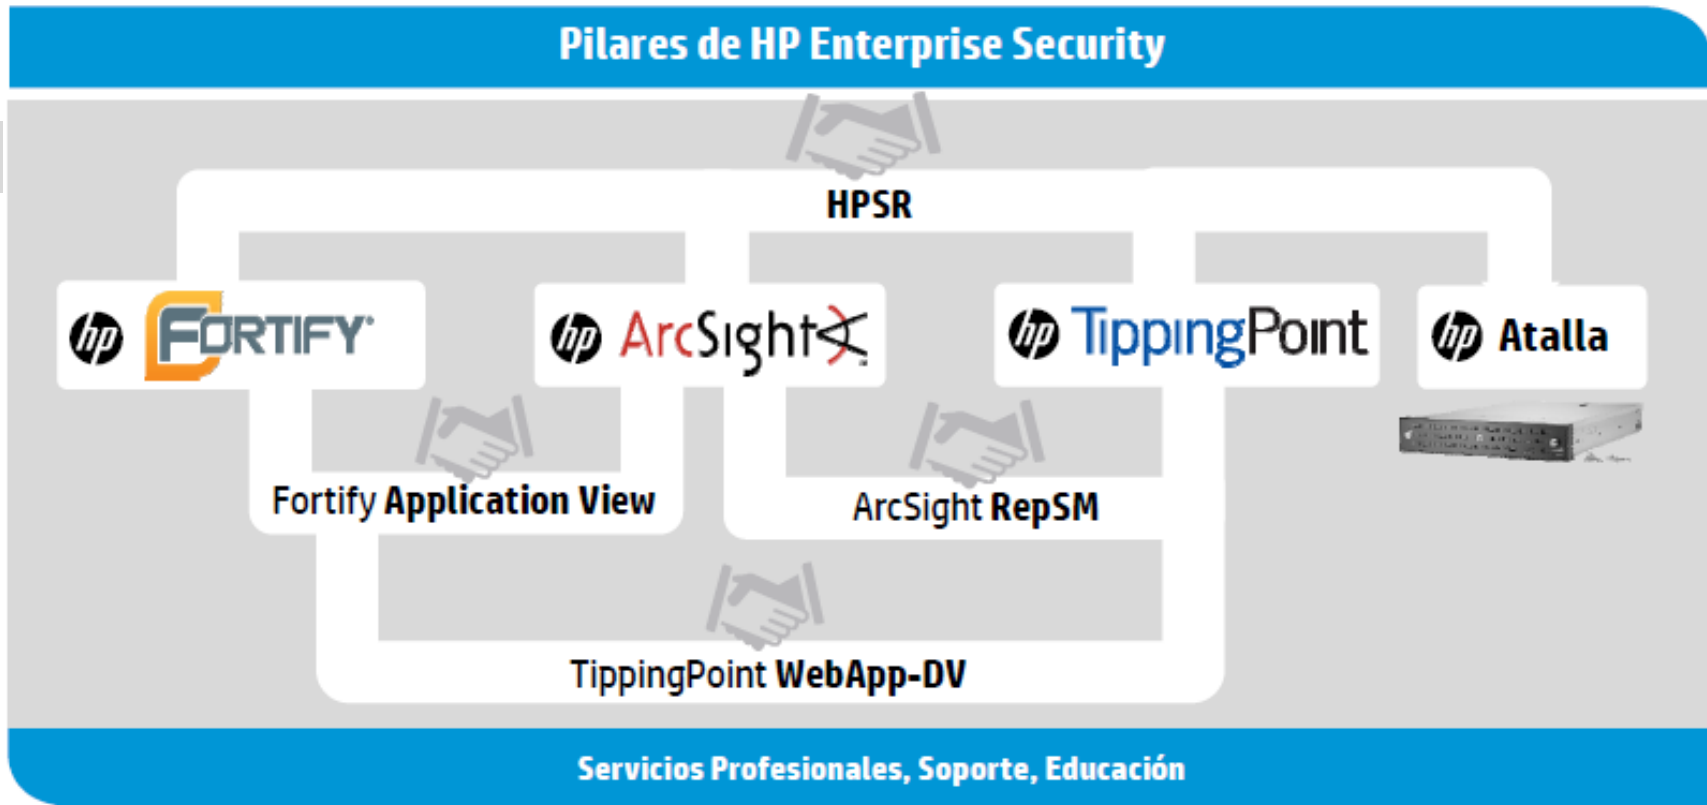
Pilares de HP Enterprise Security

HPSR

hp FORTIFY

hp ArcSight

hp TippingPoint

hp Atalla

Fortify Application View

ArcSight RepSM

TippingPoint WebApp-DV

Servicios Profesionales, Soporte, Educación